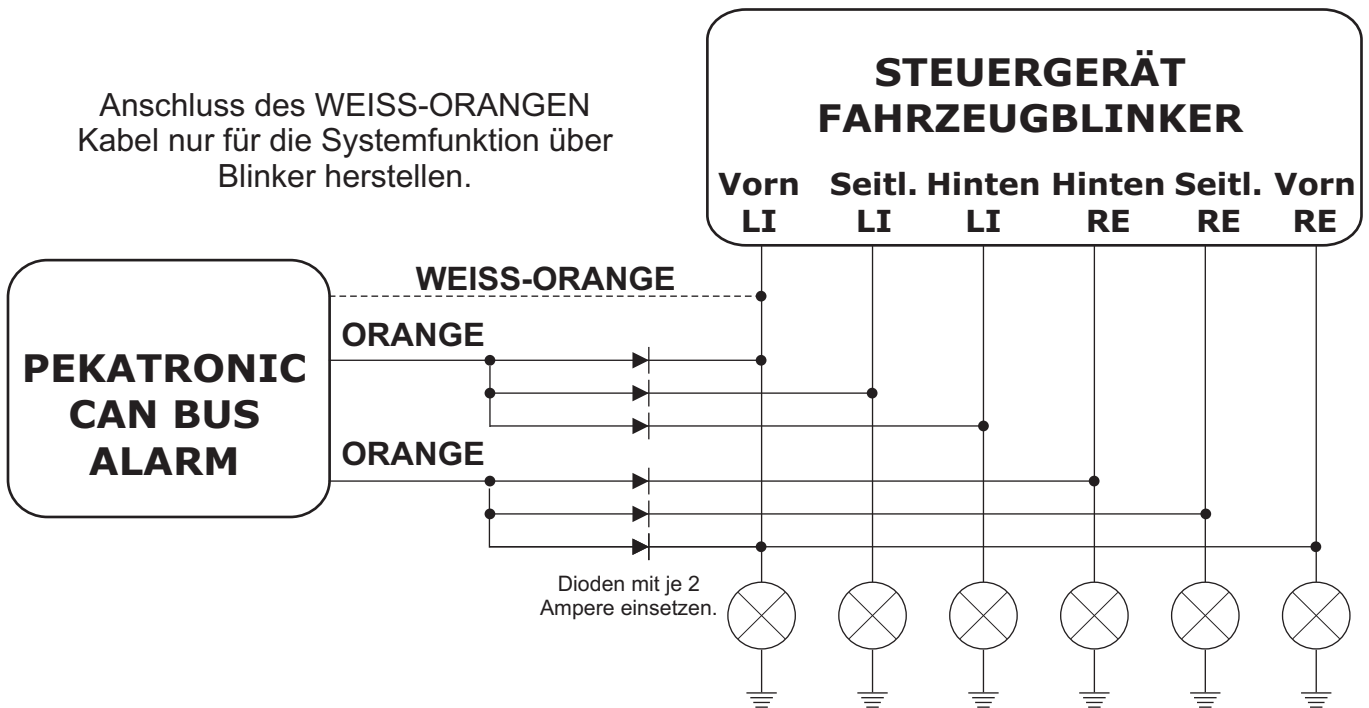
Anschluss des WEISS-ORANGEN Kabel nur für die Systemfunktion über Blinker herstellen.

STEUERGERÄT
FAHRZEUGBLINKER

Vorn LI
Seitl. LI
Hinten LI
Hinten RE
Seitl. RE
Vorn RE

WEISS-ORANGE

ORANGE

PEKATRONIC
CAN BUS
ALARM

ORANGE

Dioden mit je 2 Ampere einsetzen.